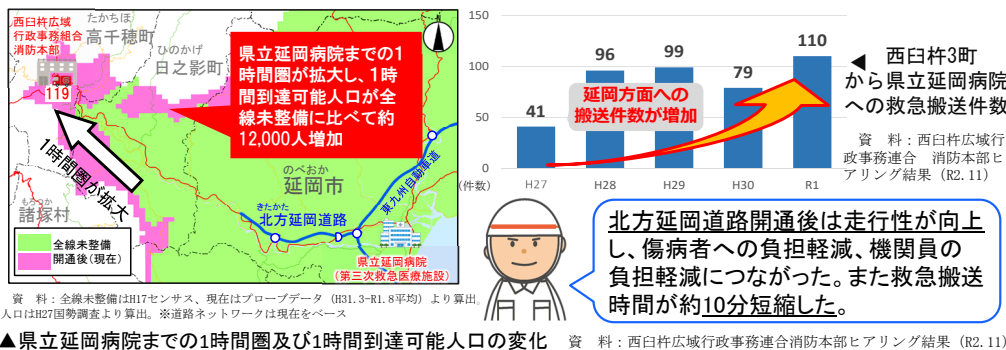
西臼杵広域行政事務組合消防本部

たかちほ
高千穂町

ひのかげ
日之影町

119

県立延岡病院までの1時間圏が拡大し、1時間到達可能人口が全線未整備に比べて約12,000人増加

1時間圏が拡大

のべおか
延岡市

きたかた
北方延岡道路

東九州自動車道

もろつか
諸塚村

全線未整備
開通後（現在）

県立延岡病院
（第三次救急医療施設）

資　料：全線未整備はH17センサス、現在はプローブデータ（H31.3-R1.8平均）より算出。人口はH27国勢調査より算出。※道路ネットワークは現在をベース

▲県立延岡病院までの1時間圏及び1時間到達可能人口の変化

150
100
50
0
(件数)

| H27 | H28 | H29 | H30 | R1 |
|---|---|---|---|---|
| 41 | 96 | 99 | 79 | 110 |

延岡方面への搬送件数が増加

◀ 西臼杵3町から県立延岡病院への救急搬送件数

資　料：西臼杵広域行政事務組合　消防本部ヒアリング結果（R2.11）

北方延岡道路開通後は走行性が向上し、傷病者への負担軽減、機関員の負担軽減につながった。また救急搬送時間が約10分短縮した。

資　料：西臼杵広域行政事務組合消防本部ヒアリング結果（R2.11）